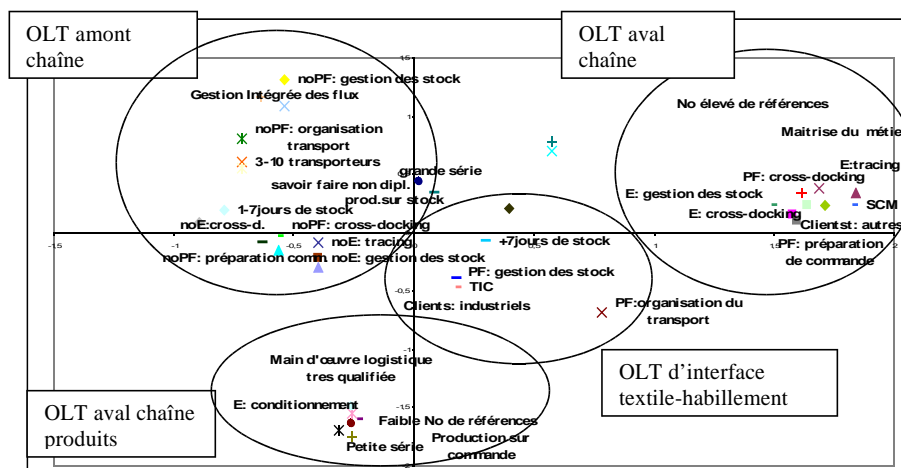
OLT amont chaîne

OLT aval chaîne

noPF: gestion des stock
Gestion Intégrée des flux
noPF: organisation transport
3-10 transporteurs
grande série
savoir faire non dipl.
prod.sur stock
1-7jours de stock
noE:cross-d.
noPF: cross-docking
noE: tracing
noPF: préparation comm
noE: gestion des stock
+7jours de stock
PF: gestion des stock
TIC
Clients: industriels

No élevé de références
Maitrise du métie
E:tracing
PF: cross-docking
E: gestion des stock
SCM
E: cross-docking
Clientst: autres
PF: préparation de commande
PF:organisation du transport

Main d'œuvre logistique tres qualifiée
E: conditionnement
Faible No de références
Production sur commande
Petite série

OLT aval chaîne produits

OLT d'interface textile-habillement

-1,5
-1
-0,5
0,5
1
1,5
2
1
0,5
-0,5
-1
-1,5